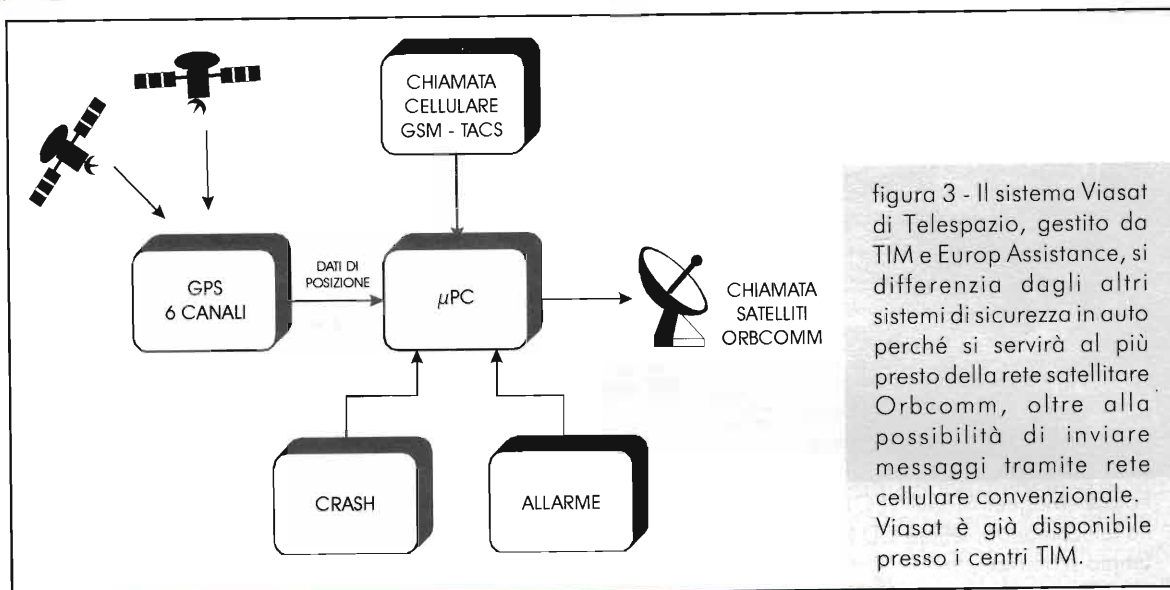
CHIAMATA CELLULARE GSM - TACS

GPS 6 CANALI

DATI DI POSIZIONE

$\mu$PC

CHIAMATA SATELLITI ORBCOMM

CRASH

ALLARME

figura 3 - Il sistema Viasat di Telespazio, gestito da TIM e Europ Assistance, si differenzia dagli altri sistemi di sicurezza in auto perché si servirà al più presto della rete satellitare Orbcomm, oltre alla possibilità di inviare messaggi tramite rete cellulare convenzionale. Viasat è già disponibile presso i centri TIM.